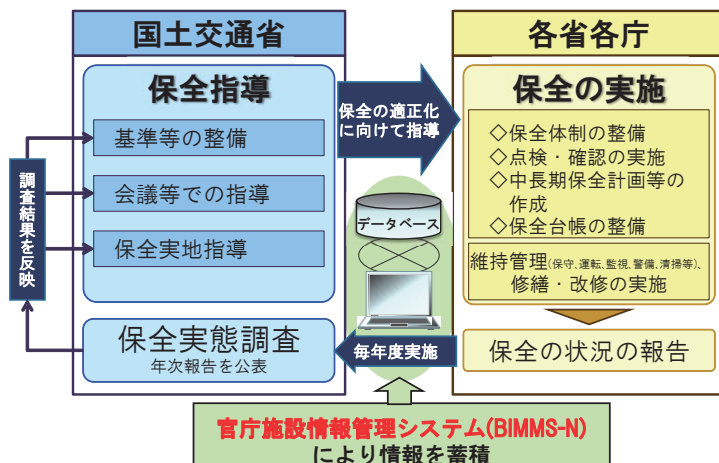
国土交通省

保全指導

基準等の整備

会議等での指導

保全実地指導

調査結果を反映

保全実態調査
年次報告を公表

保全の適正化に向けて指導

データベース

毎年度実施

各省各庁

保全の実施

◇保全体制の整備
◇点検・確認の実施
◇中長期保全計画等の作成
◇保全台帳の整備

維持管理(保守、運転、監視、警備、清掃等)、修繕・改修の実施

保全の状況の報告

官庁施設情報管理システム(BIMMS-N)
により情報を蓄積